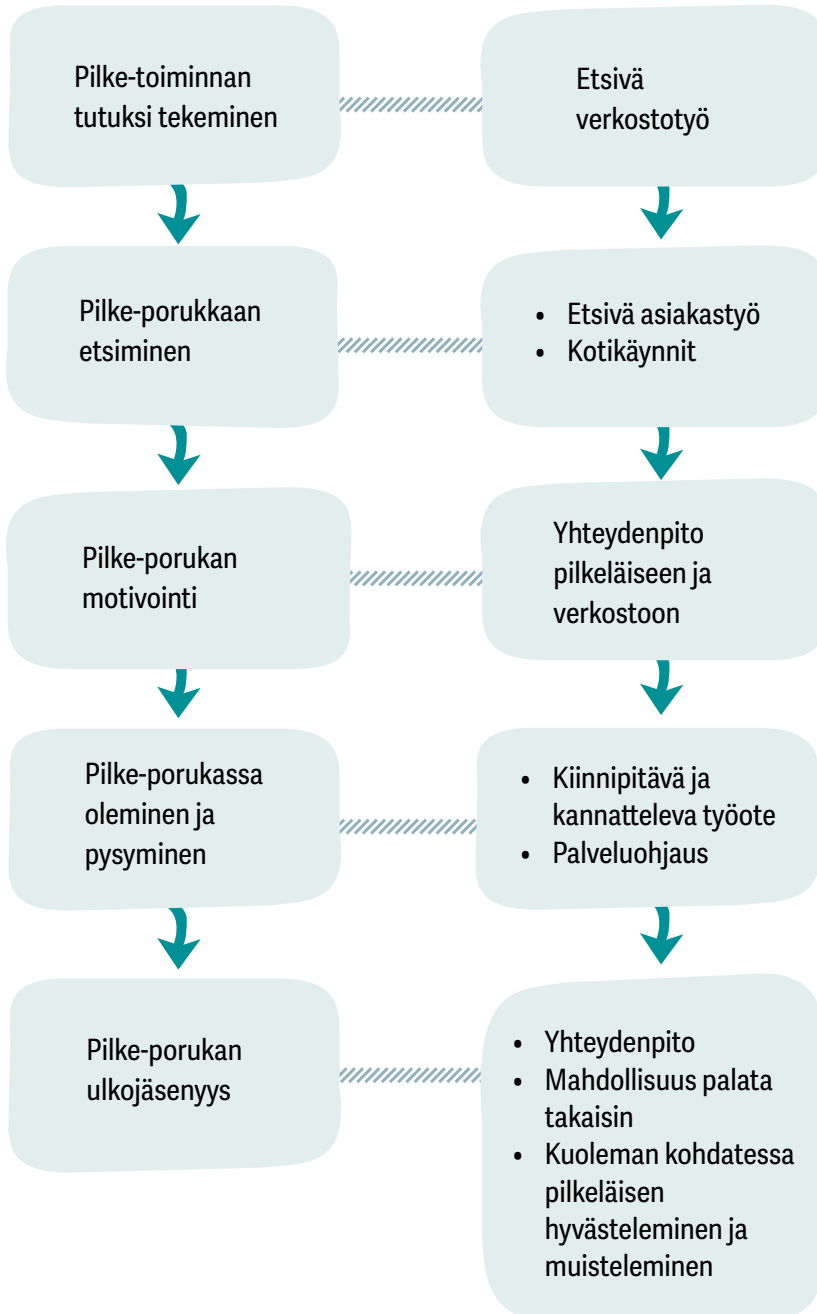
Pilke-toiminnan tutuksi tekeminen

Etsivä verkostotyö

Pilke-porukkaan etsiminen

- Etsivä asiakastyö
- Kotikäynnit

Pilke-porukan motivointi

Yhteydenpito pilkeläiseen ja verkostoon

Pilke-porukassa oleminen ja pysyminen

- Kiinnipitävä ja kannatteleva työote
- Palveluohjaus

Pilke-porukan ulkojäsenyys

- Yhteydenpito
- Mahdollisuus palata takaisin
- Kuoleman kohdatessa pilkeläisen hyvästeleminen ja muisteleminen